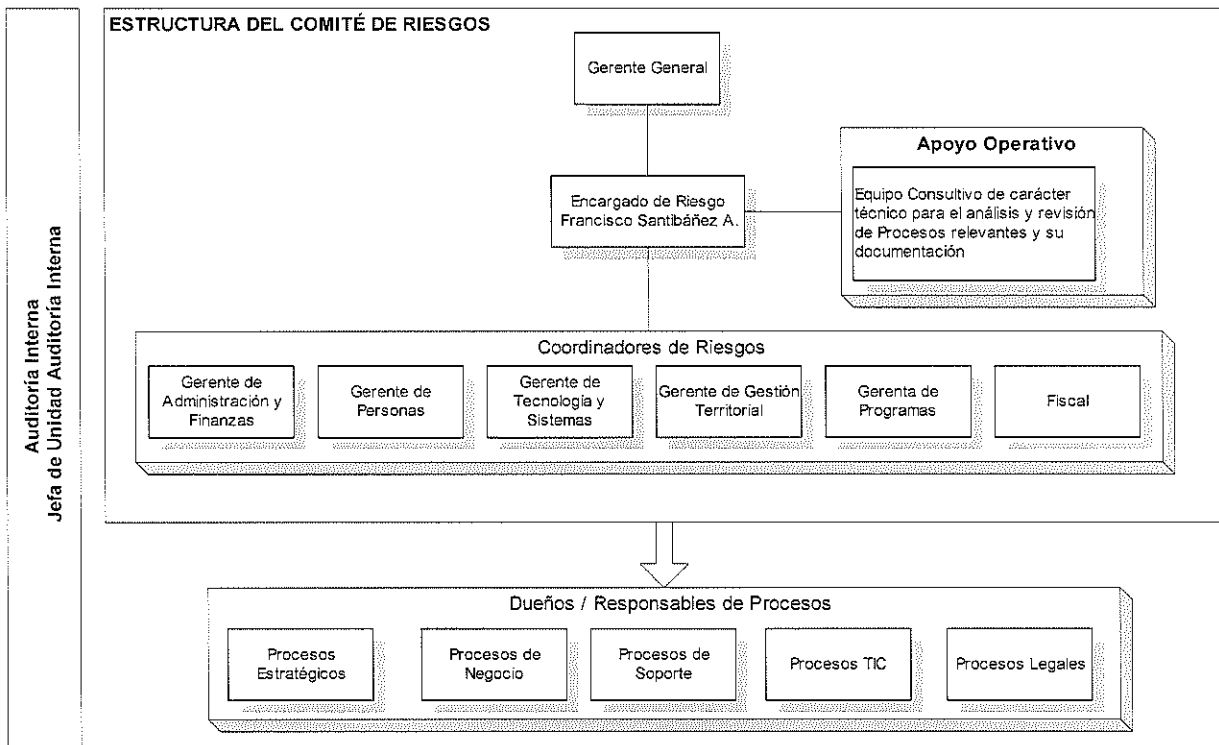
Auditoría Interna
Jefa de Unidad Auditoría Interna

ESTRUCTURA DEL COMITÉ DE RIESGOS

Gerente General

Apoyo Operativo

Encargado de Riesgo
Francisco Santibáñez A.

Equipo Consultivo de carácter técnico para el análisis y revisión de Procesos relevantes y su documentación

Coordinadores de Riesgos

Gerente de Administración y Finanzas

Gerente de Personas

Gerente de Tecnología y Sistemas

Gerente de Gestión Territorial

Gerenta de Programas

Fiscal

Dueños / Responsables de Procesos

Procesos Estratégicos

Procesos de Negocio

Procesos de Soporte

Procesos TIC

Procesos Legales